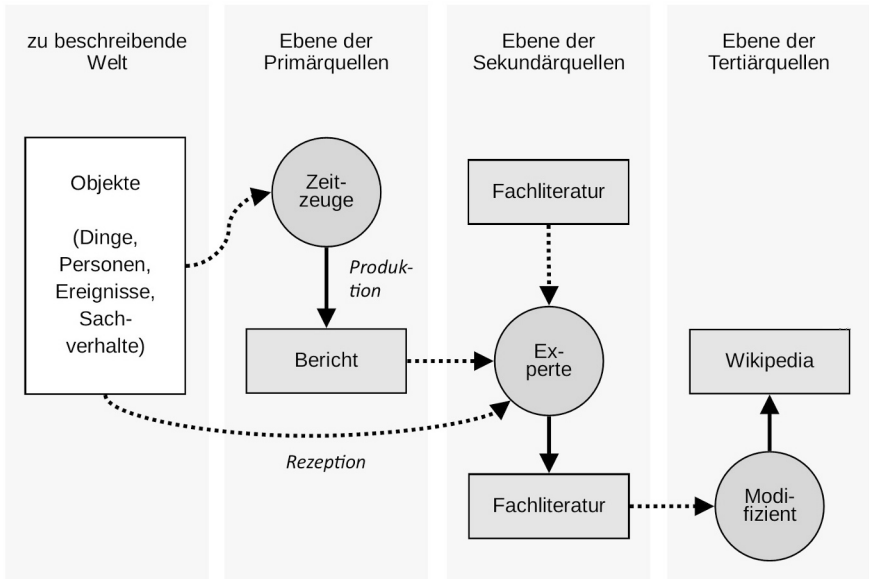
zu beschreibende Welt

Ebene der Primärquellen

Ebene der Sekundärquellen

Ebene der Tertiärquellen

Objekte

(Dinge, Personen, Ereignisse, Sachverhalte)

Zeitzeuge

Produktion

Bericht

Fachliteratur

Experte

Fachliteratur

Rezeption

Wikipedia

Modifizient